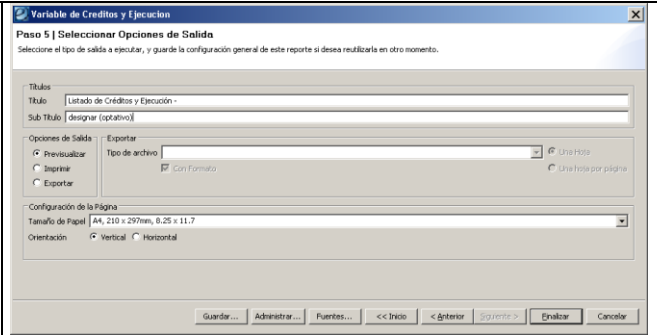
Variable de Creditos y Ejecucion

Paso 5 | Seleccionar Opciones de Salida

Seleccione el tipo de salida a ejecutar, y guarde la configuración general de este reporte si desea reutilizarla en otro momento.

Títulos

Título Listado de Créditos y Ejecución -

Sub Título designar (optativo)

Opciones de Salida

Previsualizar

Imprimir

Exportar

Exportar

Tipo de archivo

Una Hoja

Con Formato

Una hoja por página

Configuración de la Página

Tamaño de Papel A4, 210 x 297mm, 8.25 x 11.7

Orientación Vertical Horizontal

Guardar... Administrar... Fuentes... << Inicio < Anterior Siguiente > Finalizar Cancelar